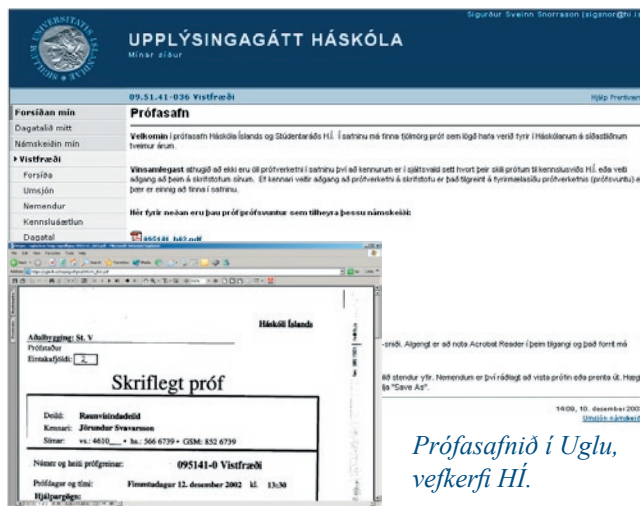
SIGILLUM UNIVERSITATIS ISLANDIAE

UPPLÝSINGAGÁTT HÁSKÓLA
Mínar síður

Sigurður Sveinn Snorrason (sigsnor@hi.is

09.51.41-036 Vistfræði

Hjálp Prentvæn

Forsíðan mín
Dagatalið mitt
Námskeiðin mín
▸ Vistfræði
Forsíða
Umsjón
Nemendur
Kennsluáætlun
Dagatal

Prófasafn

Velkomin í prófasafn Háskóla Íslands og Stúdentaráðs HÍ. Í safninu má finna fjölmörg próf sem lögð hafa verið fyrir í Háskólanum á síðastliðnum tveimur árum.

Vinsamlegast athugið að ekki eru öll prófverkefni í safninu því að kennurum er í sjálfsvald sett hvort þeir skili prófum til kennslusviðs HÍ. eða veiti aðgang að þeim á skrifstofum sínum. Ef kennari veitir aðgang að prófverkefni á skrifstofu er það tilgreint á fyrirmælasíðu prófverkefnis (prófsvuntu) e þær er einnig að finna í safninu.

Hér fyrir neðan eru þau próf prófsvuntur sem tilheyra þessu námskeiði:

095141_h02.pdf

-sniði. Algengt er að nota Acrobat Reader í þeim tilgangi og það forrit má

illð stendur yfir. Nemendum er því ráðlagt að vista prófin eða prenta út. Hægt
"Save As".

14:09, 10. desember 2002
Umsjón námskeið

Háskóli Íslands

Aðalbygging: St. V
Prófstaður
Einkafjöldi: 2

Skriflegt próf

Deild: Raunvísindadeild
Kennari: Jörundur Svavarsson
Símar: vs.: 4610___ hs.: 566 6739 • GSM: 852 6739

Númer og heiti prófgreinar: 095141-0 Vistfræði

Prófdagur og tími: Fimmtudagur 12. desember 2002 kl. 13:30

Hjálpargögn:

Prófasafnið í Uglu, vefkerfi HÍ.